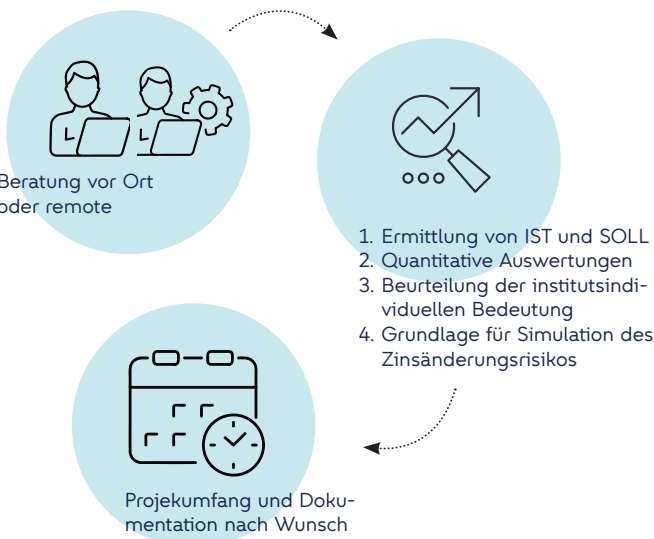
Beratung vor Ort oder remote

1. Ermittlung von IST und SOLL
2. Quantitative Auswertungen
3. Beurteilung der institutsindividuellen Bedeutung
4. Grundlage für Simulation des Zinsänderungsrisikos

Projekumfang und Dokumentation nach Wunsch